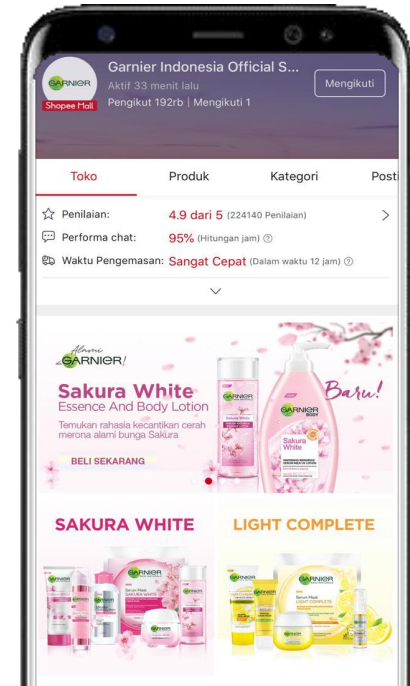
GARNIER
Shopee Mall
Garnier Indonesia Official S...
Aktif 33 menit lalu
Pengikut 192rb | Mengikuti 1
Mengikuti

Toko
Produk
Kategori
Posti

Penilaian: 4.9 dari 5 (224140 Penilaian)
Performa chat: 95% (Hitungan jam)
Waktu Pengemasan: Sangat Cepat (Dalam waktu 12 jam)

Alami GARNIER
Sakura White
Essence And Body Lotion
Temukan rahasia kecantikan cerah merona alami bunga Sakura
BELI SEKARANG
Baru!
GARNIER
Sakura White
GARNIER
Sakura White

SAKURA WHITE
LIGHT COMPLETE
GARNIER
Serum Mask SAKURA WHITE
GARNIER
Serum Mask LIGHT COMPLETE